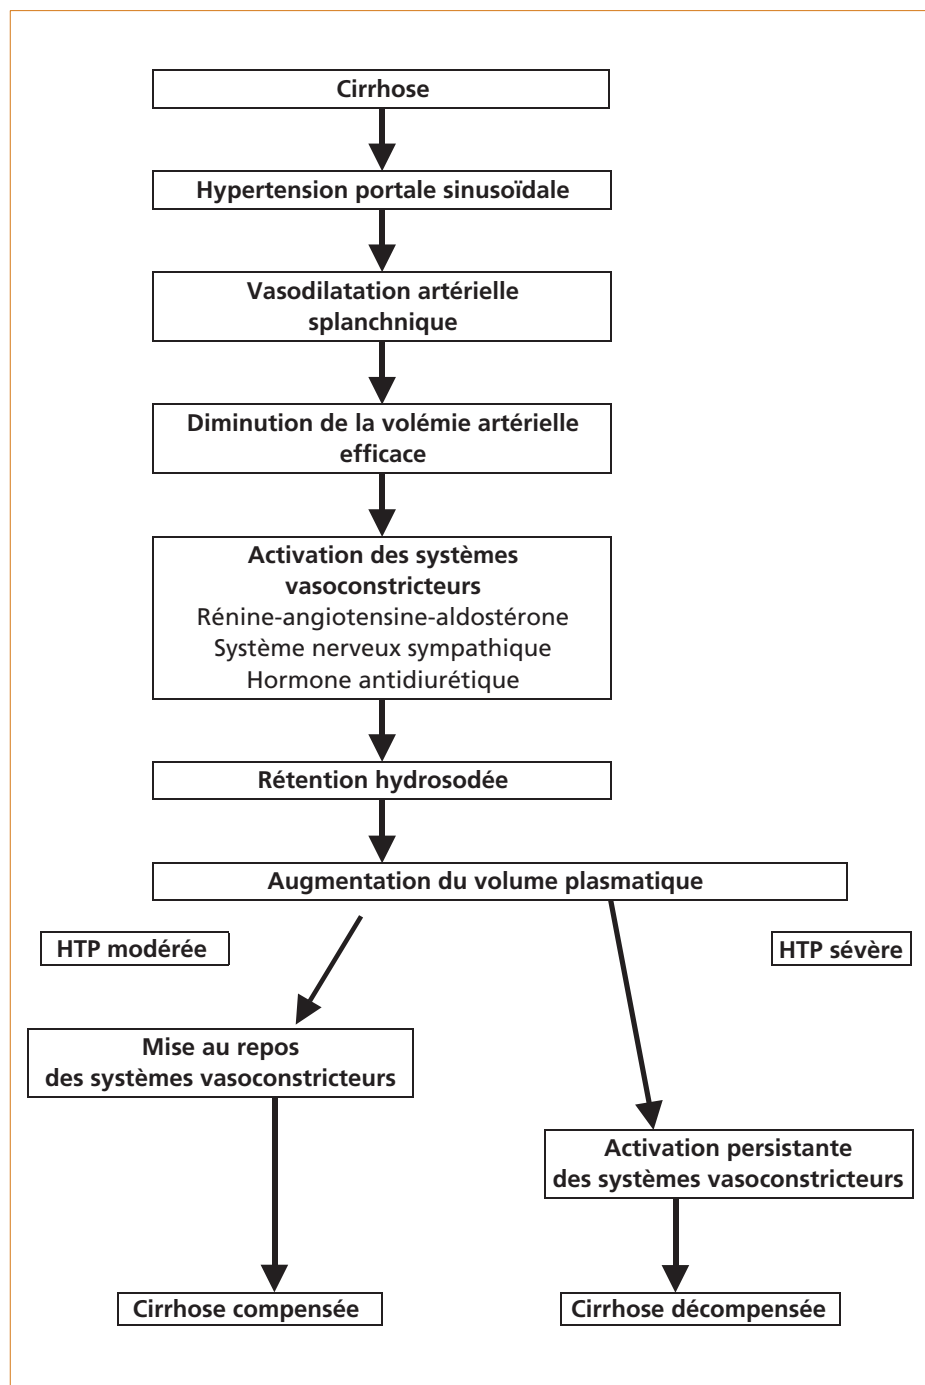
Cirrhose

Hypertension portale sinusoïdale

Vasodilatation artérielle splanchnique

Diminution de la volémie artérielle efficace

Activation des systèmes vasoconstricteurs
Rénine-angiotensine-aldostérone
Système nerveux sympathique
Hormone antidiurétique

Rétention hydrosodée

Augmentation du volume plasmatique

HTP modérée

HTP sévère

Mise au repos des systèmes vasoconstricteurs

Activation persistante des systèmes vasoconstricteurs

Cirrhose compensée

Cirrhose décompensée